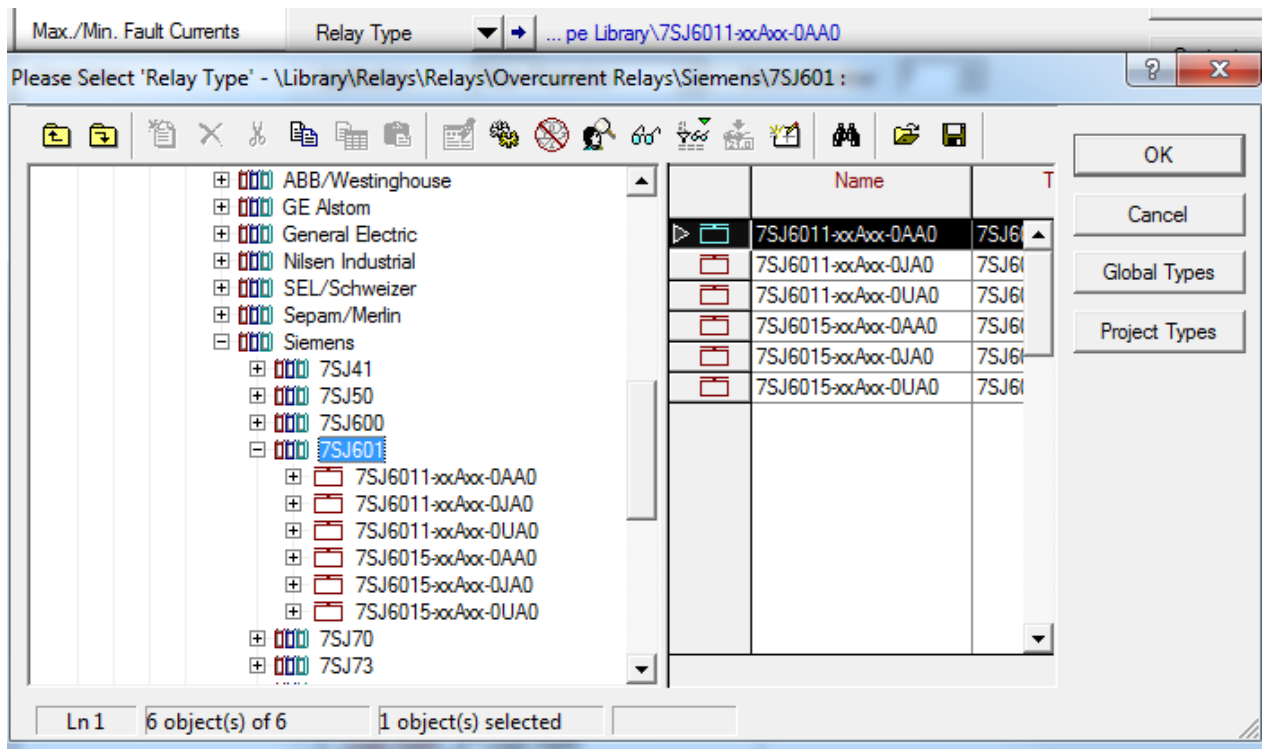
Max./Min. Fault Currents
Relay Type
... pe Library\7SJ6011-xxAxx-0AA0

Please Select 'Relay Type' - \Library\Relays\Relays\Overcurrent Relays\Siemens\7SJ601 :

ABB/Westinghouse
GE Alstom
General Electric
Nilsen Industrial
SEL/Schweizer
Sepam/Merlin
Siemens
7SJ41
7SJ50
7SJ600
7SJ601
7SJ6011-xxAxx-0AA0
7SJ6011-xxAxx-0JA0
7SJ6011-xxAxx-0UA0
7SJ6015-xxAxx-0AA0
7SJ6015-xxAxx-0JA0
7SJ6015-xxAxx-0UA0
7SJ70
7SJ73

| | Name | T |
|---|---|---|
| ▷ | 7SJ6011-xxAxx-0AA0 | 7SJ6 |
| | 7SJ6011-xxAxx-0JA0 | 7SJ6 |
| | 7SJ6011-xxAxx-0UA0 | 7SJ6 |
| | 7SJ6015-xxAxx-0AA0 | 7SJ6 |
| | 7SJ6015-xxAxx-0JA0 | 7SJ6 |
| | 7SJ6015-xxAxx-0UA0 | 7SJ6 |

OK
Cancel
Global Types
Project Types

Ln 1
6 object(s) of 6
1 object(s) selected